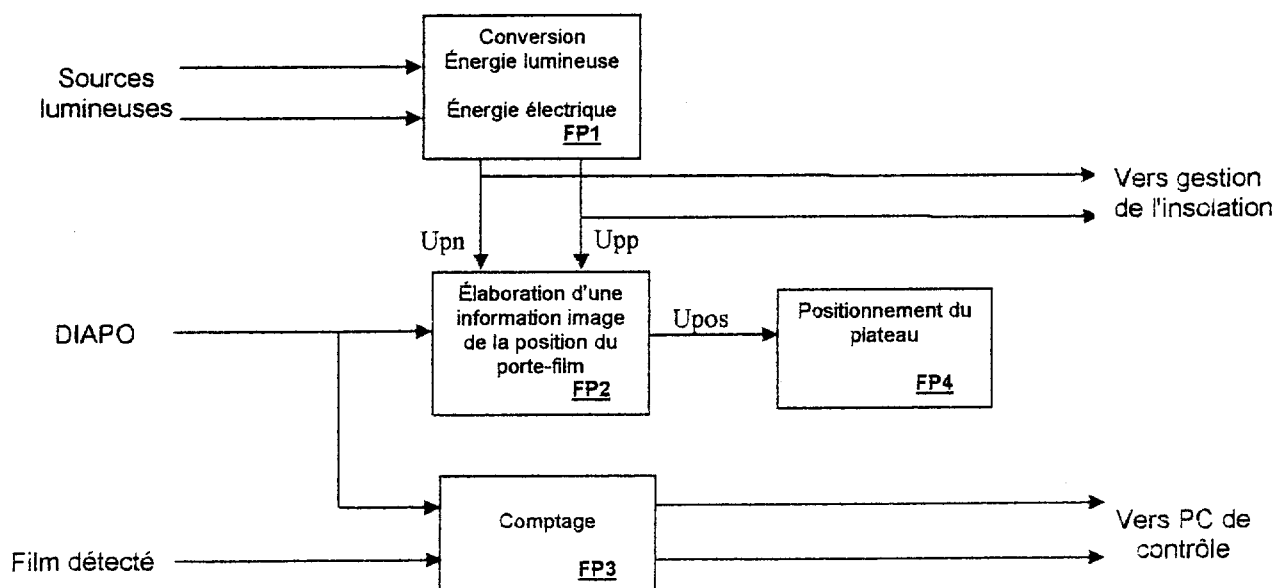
Conversion
Énergie lumineuse

Énergie électrique
FP1

Sources lumineuses

Vers gestion de l'insolation

Upn

Upp

DIAPO

Élaboration d'une information image de la position du porte-film
FP2

Upos

Positionnement du plateau

FP4

Comptage

FP3

Film détecté

Vers PC de contrôle